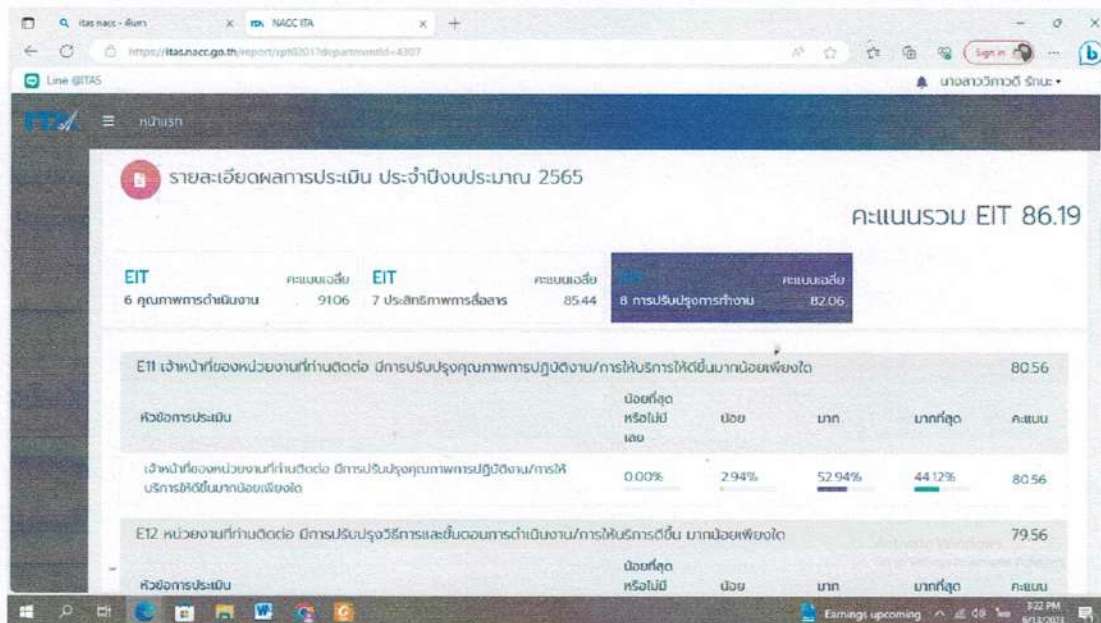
itas nacc - ค้นหา | NACC ITA

https://itas.nacc.go.th/report/rpt0201?departmentId=4307

Sign in

Line @ITAS

นางสาววิภาวดี รักนะ

ITA หน้าแรก

รายละเอียดผลการประเมิน ประจำปีงบประมาณ 2565

คะแนนรวม EIT 86.19

EIT 6 คุณภาพการดำเนินงาน คะแนนเฉลี่ย 91.06

EIT 7 ประสิทธิภาพการสื่อสาร คะแนนเฉลี่ย 85.44

EIT 8 การปรับปรุงการทำงาน คะแนนเฉลี่ย 82.06

E11 เจ้าหน้าที่ของหน่วยงานที่ท่านติดต่อ มีการปรับปรุงคุณภาพการปฏิบัติงาน/การให้บริการให้ดีขึ้นมากน้อยเพียงใด 80.56

| หัวข้อการประเมิน | น้อยที่สุด หรือไม่มี เลย | น้อย | มาก | มากที่สุด | คะแนน |
|---|---|---|---|---|---|
| เจ้าหน้าที่ของหน่วยงานที่ท่านติดต่อ มีการปรับปรุงคุณภาพการปฏิบัติงาน/การให้บริการให้ดีขึ้นมากน้อยเพียงใด | 0.00% | 2.94% | 52.94% | 44.12% | 80.56 |

E12 หน่วยงานที่ท่านติดต่อ มีการปรับปรุงวิธีการและขั้นตอนการดำเนินงาน/การให้บริการดีขึ้น มากน้อยเพียงใด 79.56

| หัวข้อการประเมิน | น้อยที่สุด หรือไม่มี | น้อย | มาก | มากที่สุด | คะแนน |
|---|---|---|---|---|---|

Activate Windows

Earnings upcoming 3:22 PM 6/13/2023